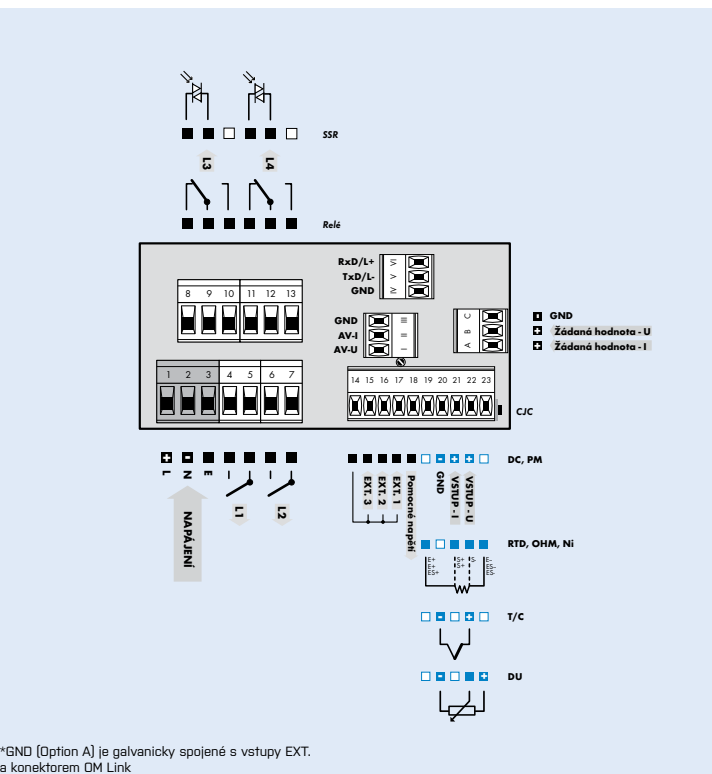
SSR

L3 L4

Relé

RxD/L+ V
TxD/L- V
GND VI

8 9 10 11 12 13

GND III
AV-I II
AV-U I

C B A

GND
Žádaná hodnota - U
Žádaná hodnota - I

1 2 3 4 5 6 7

14 15 16 17 18 19 20 21 22 23

CJC

L N E

NAPÁJENÍ

L1 L2

EXT. 3 EXT. 2 EXT. 1 Pomocné napětí

GND VSTUP - I VSTUP - U

DC, PM

E+ E+ ES+ S+ S+ S- ES- E-

RTD, OHM, Ni

T/C

DU

*GND (Option A) je galvanicky spojené s vstupy EXT. a konektorem OM Link